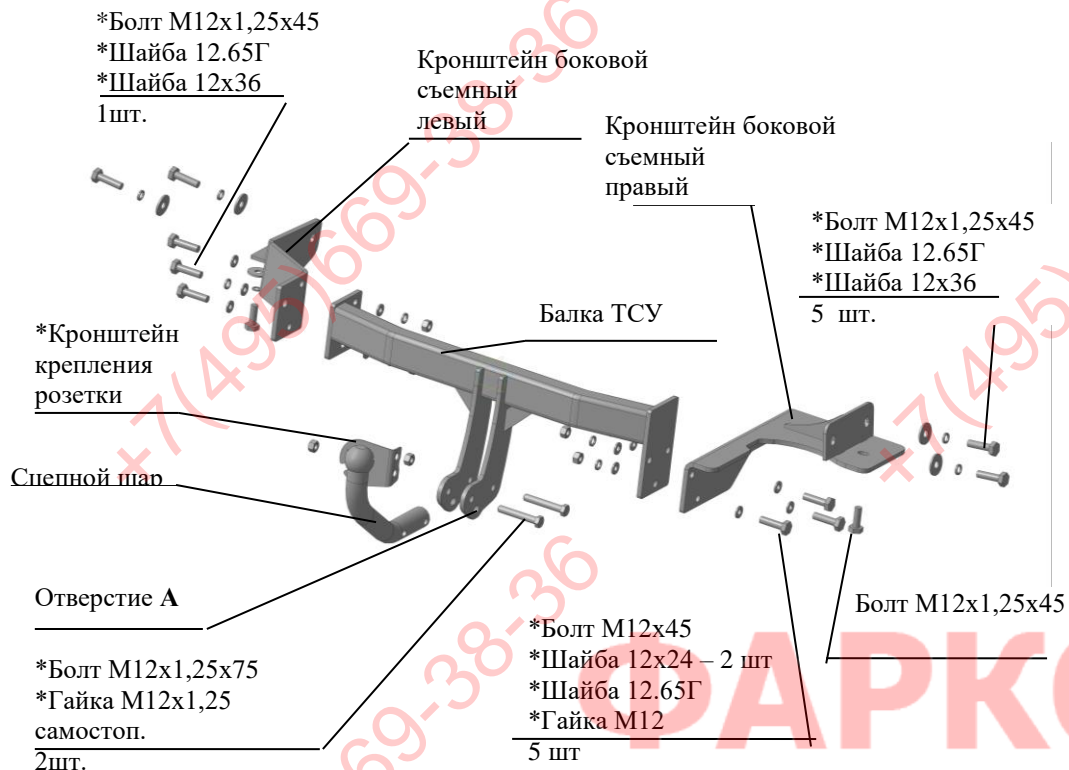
*Болт М12х1,25х45
*Шайба 12.65Г
*Шайба 12х36
1шт.

Кронштейн боковой съемный левый

Кронштейн боковой съемный правый

*Болт М12х1,25х45
*Шайба 12.65Г
*Шайба 12х36
5 шт.

Балка ТСУ

*Кронштейн крепления розетки

Сцепной шар

Отверстие **А**

Болт М12х1,25х45

*Болт М12х45
*Шайба 12х24 – 2 шт
*Шайба 12.65Г
*Гайка М12
5 шт

*Болт М12х1,25х75
*Гайка М12х1,25 самостоп.
2шт.

+7(495)669-38-36

+7(495)

69-38-36

ФАРК